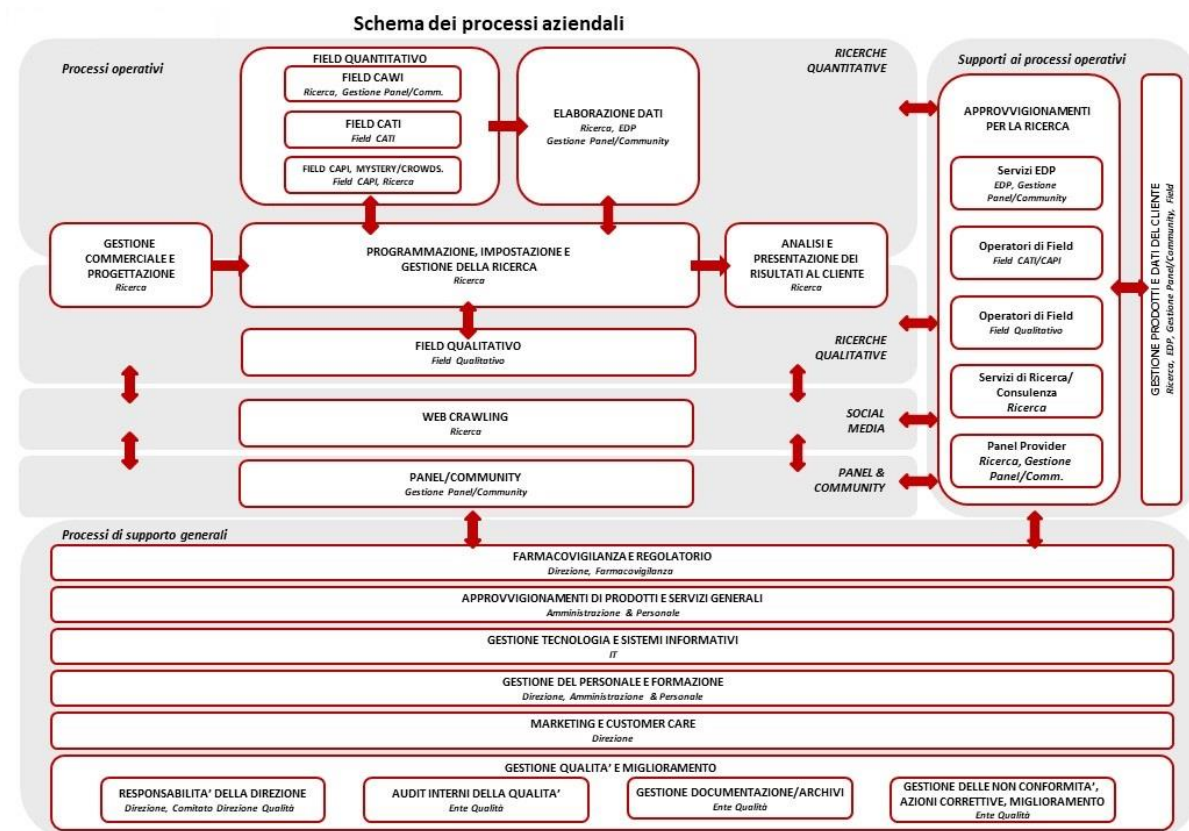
Schema dei processi aziendali

Processi operativi

FIELD QUANTITATIVO

FIELD CAWI
Ricerca, Gestione Panel/Comm.

FIELD CATI
Field CATI

FIELD CAPI, MYSTERY/CROWDS.
Field CAPI, Ricerca

ELABORAZIONE DATI
Ricerca, EDP
Gestione Panel/Community

RICERCHE QUANTITATIVE

GESTIONE COMMERCIALE E PROGETTAZIONE
Ricerca

PROGRAMMAZIONE, IMPOSTAZIONE E GESTIONE DELLA RICERCA
Ricerca

ANALISI E PRESENTAZIONE DEI RISULTATI AL CLIENTE
Ricerca

FIELD QUALITATIVO
Field Qualitativo

RICERCHE QUALITATIVE

WEB CRAWLING
Ricerca

SOCIAL MEDIA

PANEL/COMMUNITY
Gestione Panel/Community

PANEL & COMMUNITY

Supporti ai processi operativi

APPROVVIGIONAMENTI PER LA RICERCA

Servizi EDP
EDP, Gestione Panel/Community

Operatori di Field
Field CATI/CAPI

Operatori di Field
Field Qualitativo

Servizi di Ricerca/ Consulenza
Ricerca

Panel Provider
Ricerca, Gestione Panel/Comm.

GESTIONE PRODOTTI E DATI DEL CLIENTE
Ricerca, EDP, Gestione Panel/Community, Field

Processi di supporto generali

FARMACOVIGILANZA E REGOLATORIO
Direzione, Farmacovigilanza

APPROVVIGIONAMENTI DI PRODOTTI E SERVIZI GENERALI
Amministrazione & Personale

GESTIONE TECNOLOGIA E SISTEMI INFORMATIVI
IT

GESTIONE DEL PERSONALE E FORMAZIONE
Direzione, Amministrazione & Personale

MARKETING E CUSTOMER CARE
Direzione

GESTIONE QUALITA' E MIGLIORAMENTO

RESPONSABILITA' DELLA DIREZIONE
Direzione, Comitato Direzione Qualità

AUDIT INTERNI DELLA QUALITA'
Ente Qualità

GESTIONE DOCUMENTAZIONE/ARCHIVI
Ente Qualità

GESTIONE DELLE NON CONFORMITA', AZIONI CORRETTIVE, MIGLIORAMENTO
Ente Qualità